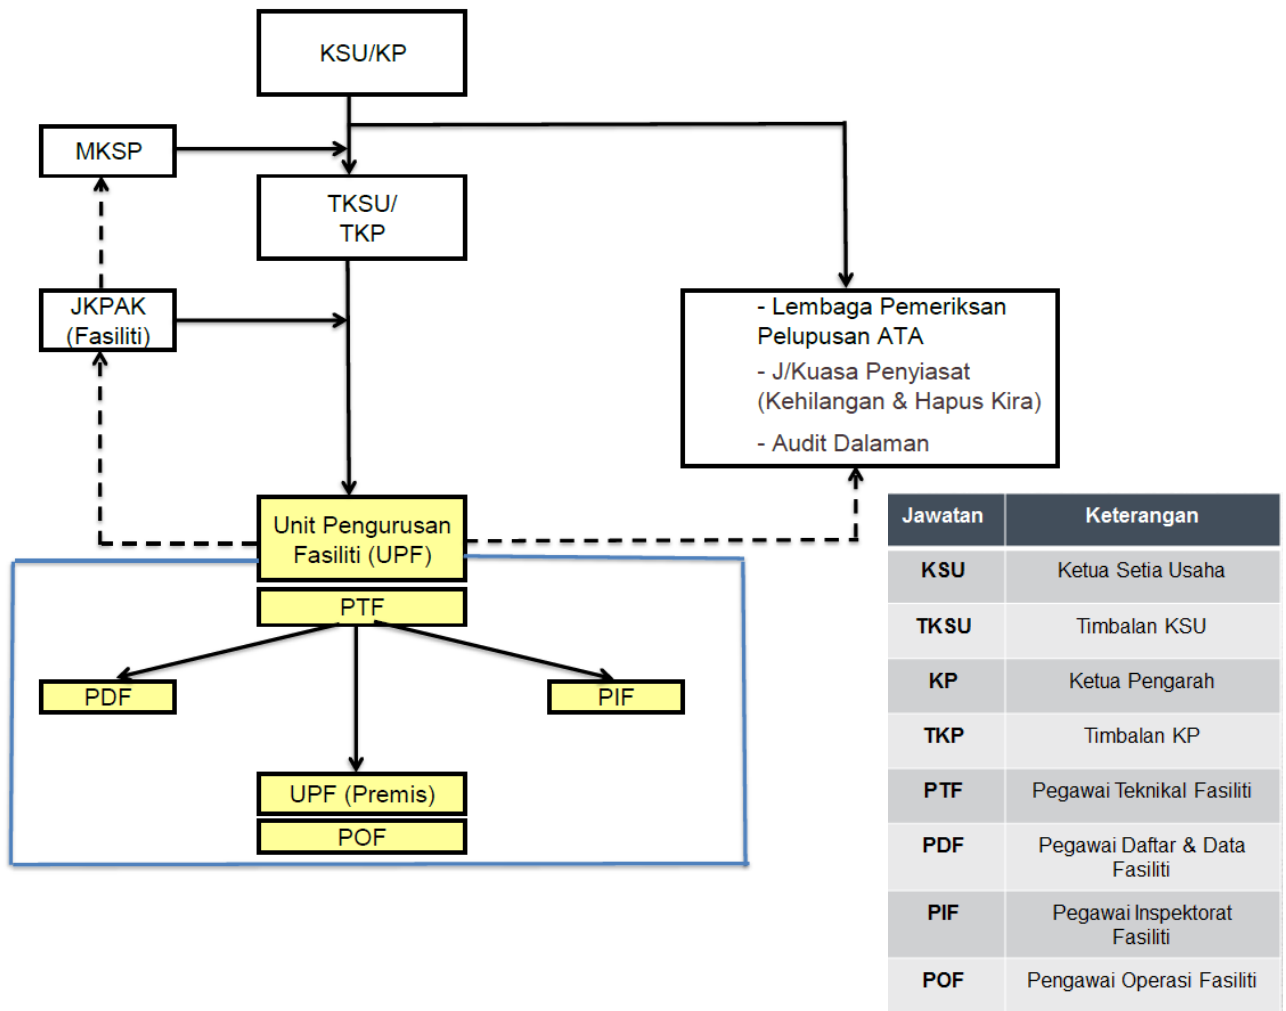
KSU/KP

MKSP

TKSU/
TKP

JKPAK
(Fasiliti)

- Lembaga Pemeriksan Pelupusan ATA
- J/Kuasa Penyiasat (Kehilangan & Hapus Kira)
- Audit Dalaman

Unit Pengurusan Fasiliti (UPF)

PTF

PDF

PIF

UPF (Premis)

POF

| Jawatan | Keterangan |
|---|---|
| KSU | Ketua Setia Usaha |
| TKSU | Timbalan KSU |
| KP | Ketua Pengarah |
| TKP | Timbalan KP |
| PTF | Pegawai Teknikal Fasiliti |
| PDF | Pegawai Daftar & Data Fasiliti |
| PIF | Pegawai Inspektorat Fasiliti |
| POF | Pengawai Operasi Fasiliti |